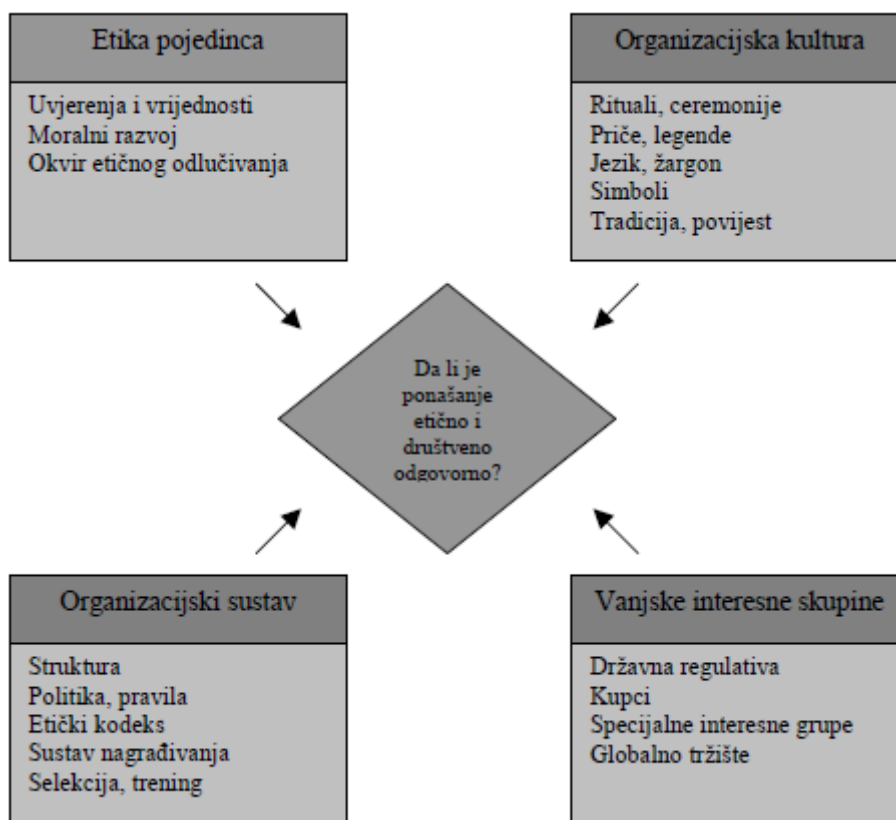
Etika pojedinca

Uvjerenja i vrijednosti
Moralni razvoj
Okvir etičnog odlučivanja

Organizacijska kultura

Rituali, ceremonije
Priče, legende
Jezik, žargon
Simboli
Tradicija, povijest

Da li je ponašanje etično i društveno odgovorno?

Organizacijski sustav

Struktura
Politika, pravila
Etički kodeks
Sustav nagrađivanja
Selekcija, trening

Vanjske interesne skupine

Državna regulativa
Kupci
Specijalne interesne grupe
Globalno tržište